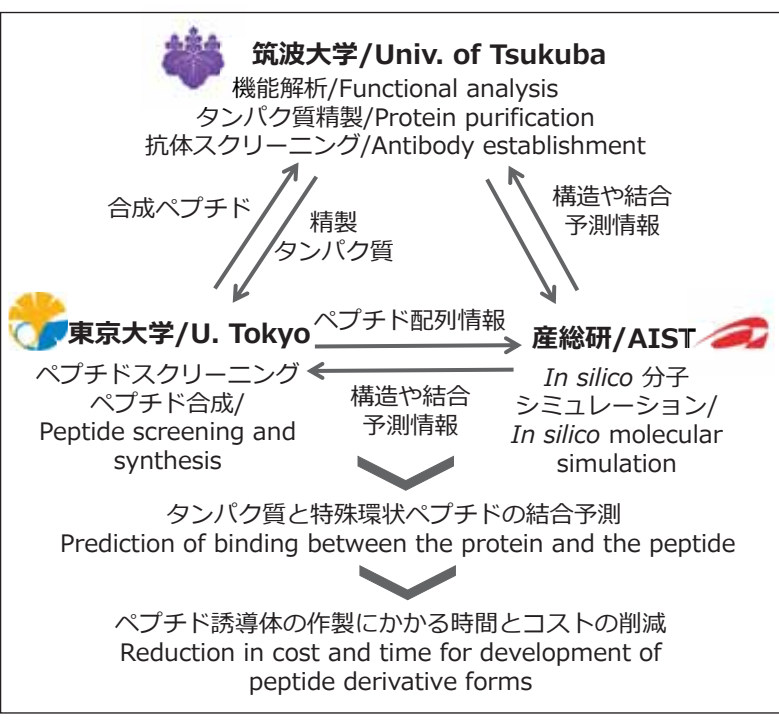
筑波大学/Univ. of Tsukuba
機能解析/Functional analysis
タンパク質精製/Protein purification
抗体スクリーニング/Antibody establishment

合成ペプチド

精製
タンパク質

構造や結合
予測情報

東京大学/U. Tokyo
ペプチドスクリーニング
ペプチド合成/
Peptide screening and synthesis

ペプチド配列情報

構造や結合
予測情報

産総研/AIST
*In silico* 分子シミュレーション/
*In silico* molecular simulation

タンパク質と特殊環状ペプチドの結合予測
Prediction of binding between the protein and the peptide

ペプチド誘導体の作製にかかる時間とコストの削減
Reduction in cost and time for development of peptide derivative forms